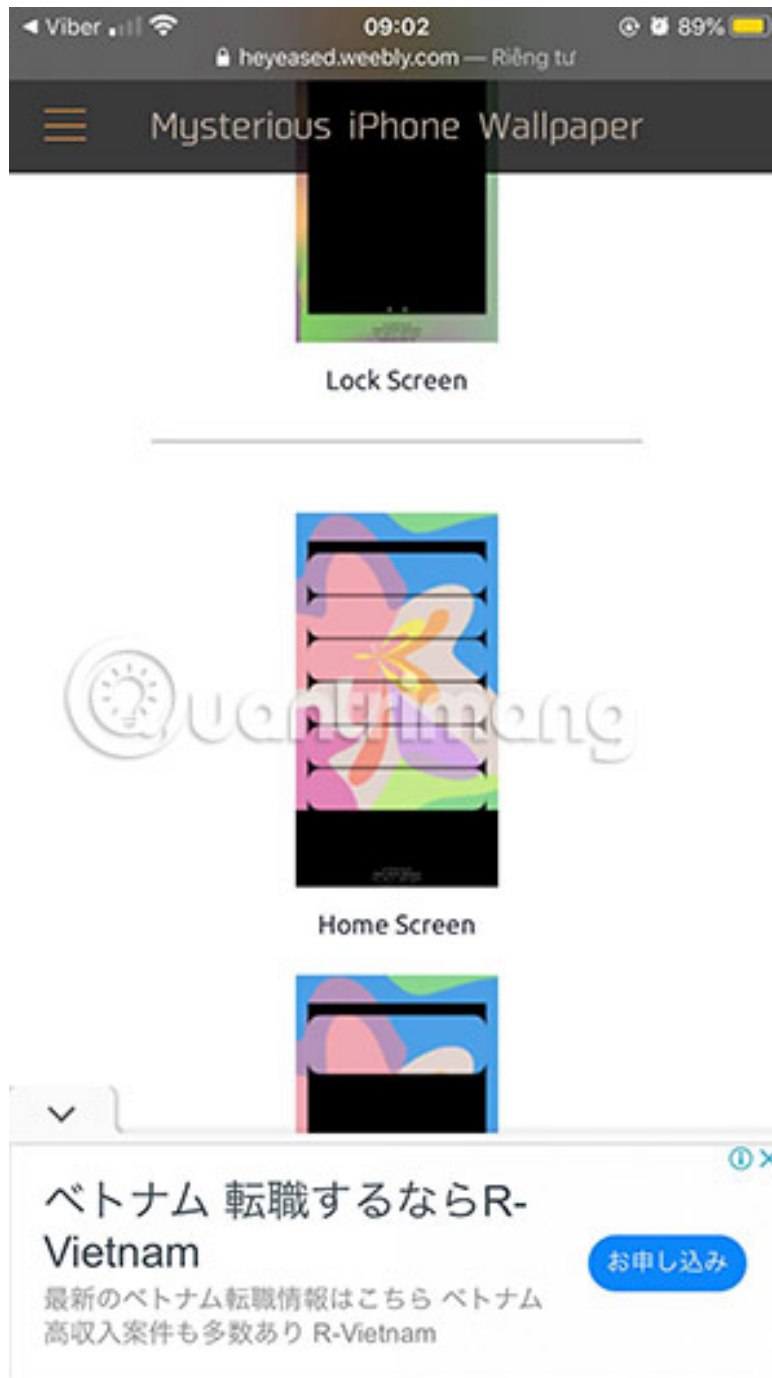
◀ Viber 09:02 89%
heyeased.weebly.com — Riêng tư

Mysterious iPhone Wallpaper

Lock Screen

Quantrimang

Home Screen

ベトナム 転職するならR-Vietnam
最新のベトナム転職情報はこちら ベトナム高収入案件も多数あり R-Vietnam
お申し込み